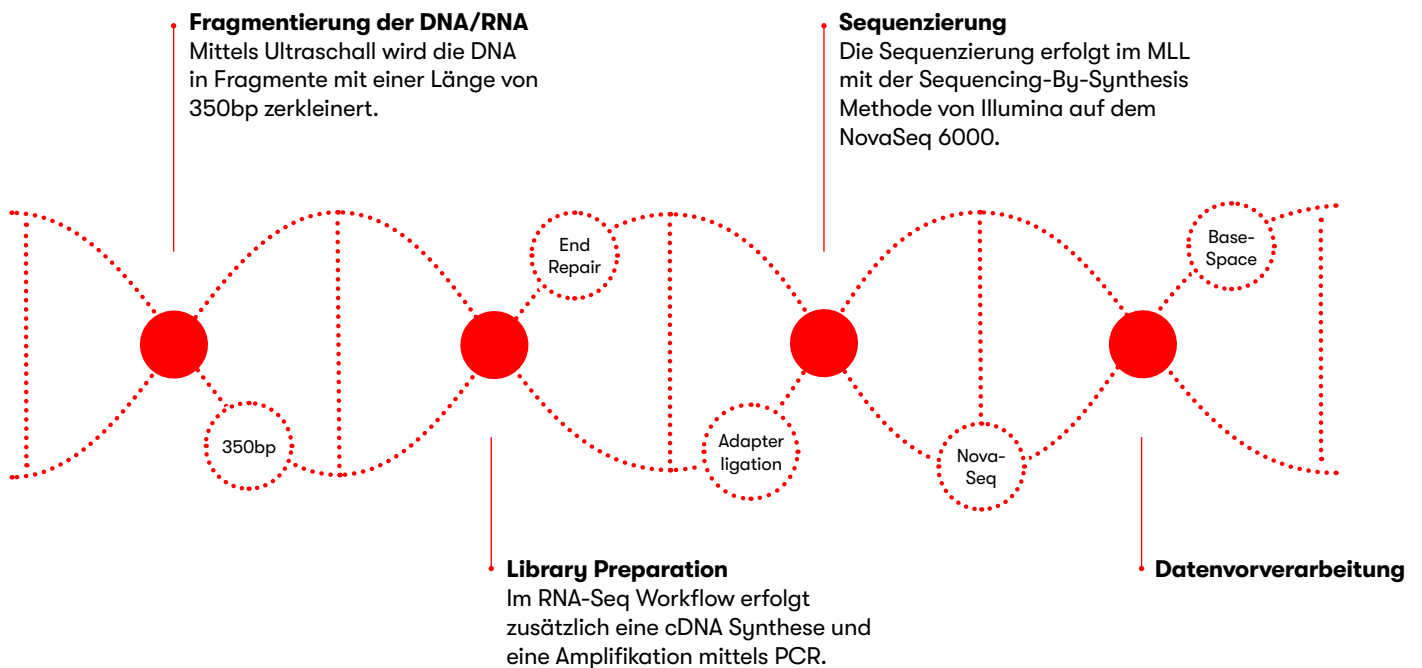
**Fragmentierung der DNA/RNA**
Mittels Ultraschall wird die DNA in Fragmente mit einer Länge von 350bp zerkleinert.

**Sequenzierung**
Die Sequenzierung erfolgt im MLL mit der Sequencing-By-Synthesis Methode von Illumina auf dem NovaSeq 6000.

End Repair

Base-Space

350bp

Adapter ligation

Nova-Seq

**Library Preparation**
Im RNA-Seq Workflow erfolgt zusätzlich eine cDNA Synthese und eine Amplifikation mittels PCR.

**Datenvorverarbeitung**